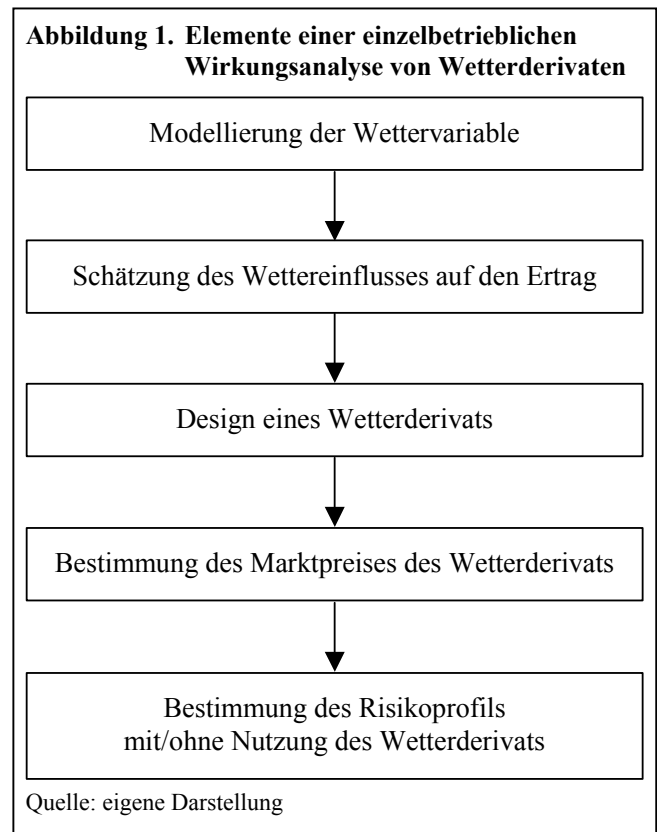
Abbildung 1. Elemente einer einzelbetrieblichen Wirkungsanalyse von Wetterderivaten

Modellierung der Wettervariable

Schätzung des Wettereinflusses auf den Ertrag

Design eines Wetterderivats

Bestimmung des Marktpreises des Wetterderivats

Bestimmung des Risikoprofils mit/ohne Nutzung des Wetterderivats

Quelle: eigene Darstellung